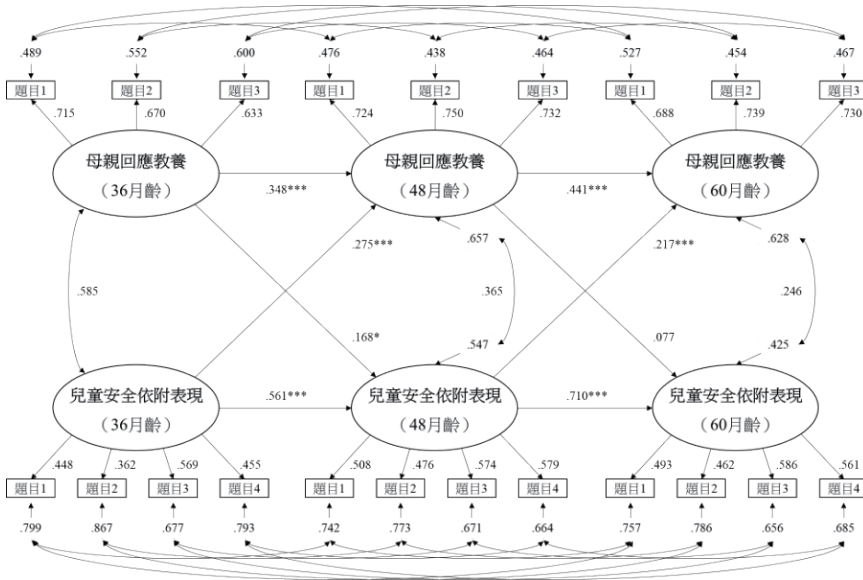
.489 .552 .600 .476 .438 .464 .527 .454 .467

題目1 題目2 題目3 題目1 題目2 題目3 題目1 題目2 題目3

.715 .670 .633 .724 .750 .732 .688 .739 .730

母親回應教養
（36月齡）

.348***

母親回應教養
（48月齡）

.441***

母親回應教養
（60月齡）

.275***

.657

.217***

.628

.585

.365

.246

.168*

.547

.077

.425

兒童安全依附表現
（36月齡）

.561***

兒童安全依附表現
（48月齡）

.710***

兒童安全依附表現
（60月齡）

.448 .362 .569 .455 .508 .476 .574 .579 .493 .462 .586 .561

題目1 題目2 題目3 題目4 題目1 題目2 題目3 題目4 題目1 題目2 題目3 題目4

.799 .867 .677 .793 .742 .773 .671 .664 .757 .786 .656 .685